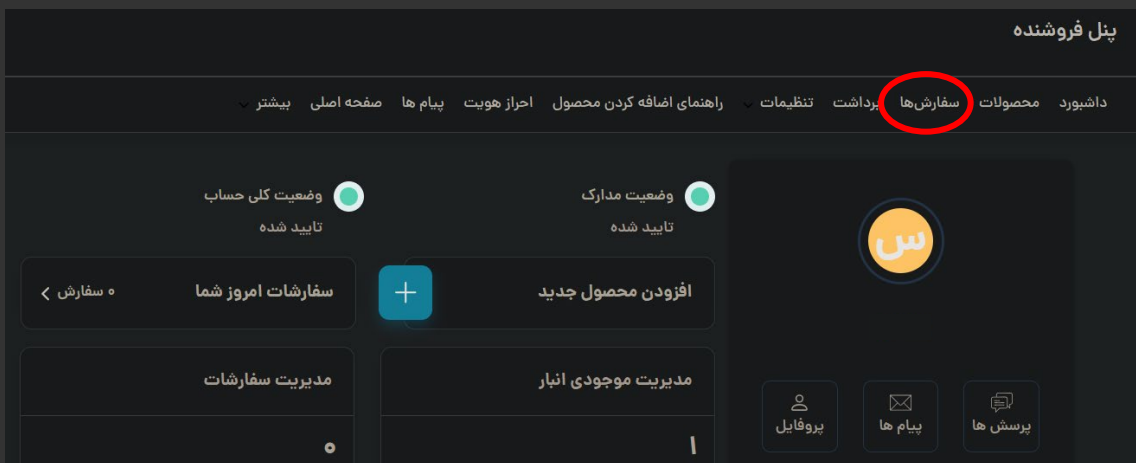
پنل فروشنده

داشبورد محصولات سفارش‌ها برداشت تنظیمات راهنمای اضافه کردن محصول احراز هویت پیام ها صفحه اصلی بیشتر

وضعیت مدارک
تایید شده

وضعیت کلی حساب
تایید شده

س

افزودن محصول جدید

سفارشات امروز شما
۰ سفارش

مدیریت موجودی انبار
۱

مدیریت سفارشات
۰

پرسش ها
پیام ها
پروفایل